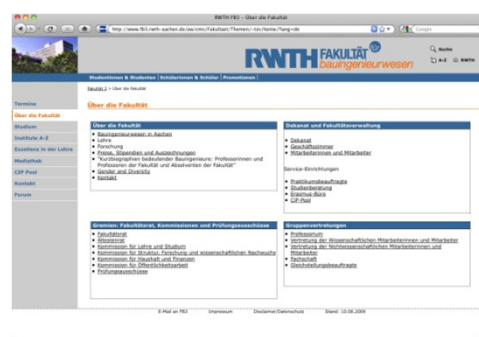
RWTH FB3 - Über die Fakultät

http://www.fb3.rwth-aachen.de/cms/Fakultaet/Themen/~tin/Home/?lang=de

Google

RWTH FAKULTÄT 3 bauingenieurwesen

Suche

A-Z

RWTH

Studentinnen & Studenten | Schülerinnen & Schüler | Promotionen

Fakultät 3 > Über die Fakultät

Termine

Über die Fakultät

Studium

Institute A-Z

Exzellenz in der Lehre

Mediathek

CIP Pool

Kontakt

Forum

Über die Fakultät

Über die Fakultät

- Bauingenieurwesen in Aachen
- Lehre
- Forschung
- Preise, Stipendien und Auszeichnungen
- "Kurzbiographien bedeutender Bauingenieure: Professorinnen und Professoren der Fakultät und Absolventen der Fakultät"
- Gender and Diversity
- Kontakt

Dekanat und Fakultätsverwaltung

- Dekanat
- Geschäftszimmer
- Mitarbeiterinnen und Mitarbeiter

Service-Einrichtungen

- Praktikumsbeauftragte
- Studienberatung
- Erasmus-Büro
- CIP-Pool

Gremien: Fakultätsrat, Kommissionen und Prüfungsausschüsse

- Fakultätsrat
- Ältestenrat
- Kommission für Lehre und Studium
- Kommission für Struktur, Forschung und wissenschaftlichen Nachwuchs
- Kommission für Haushalt und Finanzen
- Kommission für Öffentlichkeitsarbeit
- Prüfungsausschüsse

Gruppenvertretungen

- Professorium
- Vertretung der Wissenschaftlichen Mitarbeiterinnen und Mitarbeiter
- Vertretung der Nichtwissenschaftlichen Mitarbeiterinnen und Mitarbeiter
- Fachschaft
- Gleichstellungsbeauftragte

E-Mail an FB3 | Impressum | Disclaimer/Datenschutz | Stand: 10.08.2009